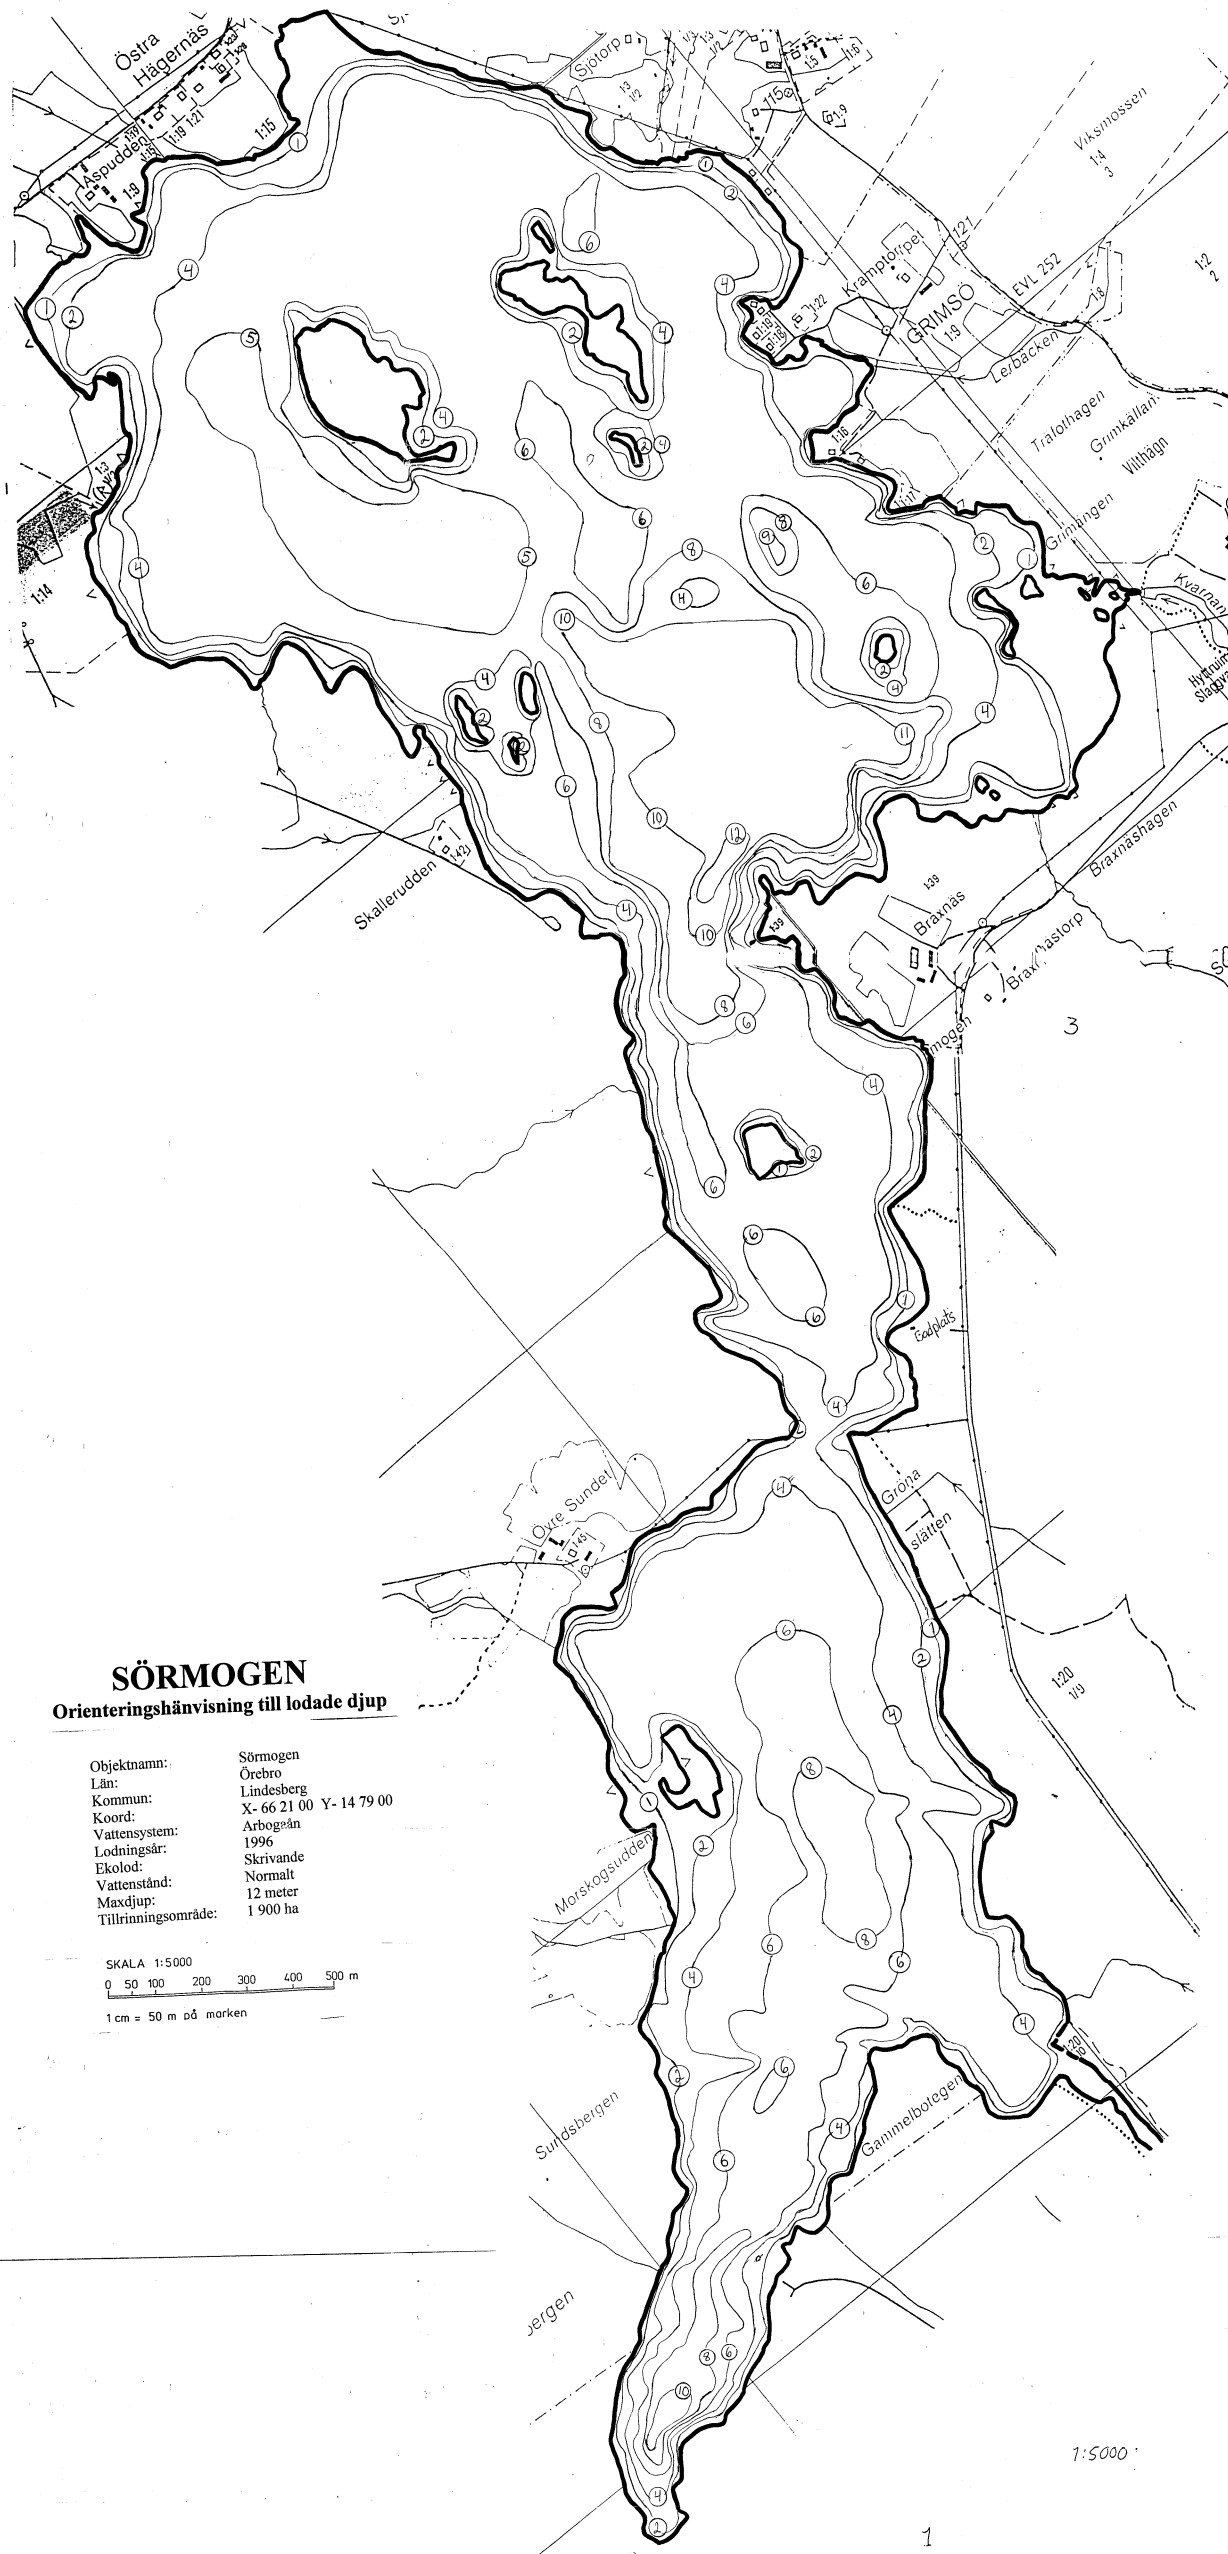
Östra Hägernäs
Aspudden
1:15
1:19 1:21
1:9
Sjötorp
1:5
1:6
1:15
Viksmossen
1:4
Kramptorpet
121
GRIMSÖ
EVL 252
1:9
1:22
1:8
Lerbacken
1:2
Trälothagen
Grimkällan
Vilthagn
1:16
Grimängen
Kvarnan
Hyttruin
Slaggvar
1:3
1:14
Skallerudden
1:39
Braxnäs
Braxnästorp
Braxnäshagen
Sörmogen
3
Badplats
Gröna slätten
Övre Sundet
1:20
Morskogsudden
Sundsbergen
Gammelbotegen
1:20
bergen
1:5000
1
1 2 4 5 2 4 6 2 4 2 4 6 6 8 9 8 6 4 2 4 10 11 4 2 12 8 6 10 12 10 8 6 4 2 1 6 6 1 4 4 1 2 4 8 6 8 6 4 2 6 4 6 4 8 6 10 4 2 4 2 1 2

SÖRMOGEN
Orienteringshänvisning till lodade djup

| | |
|---|---|
| Objektnamn: | Sörmogen |
| Län: | Örebro |
| Kommun: | Lindesberg |
| Koord: | X- 66 21 00 Y- 14 79 00 |
| Vattensystem: | Arbogaån |
| Lodningsår: | 1996 |
| Ekolod: | Skrivande |
| Vattenstånd: | Normalt |
| Maxdjup: | 12 meter |
| Tillrinningsområde: | 1 900 ha |

SKALA 1:5000
0 50 100 200 300 400 500 m
1 cm = 50 m på marken